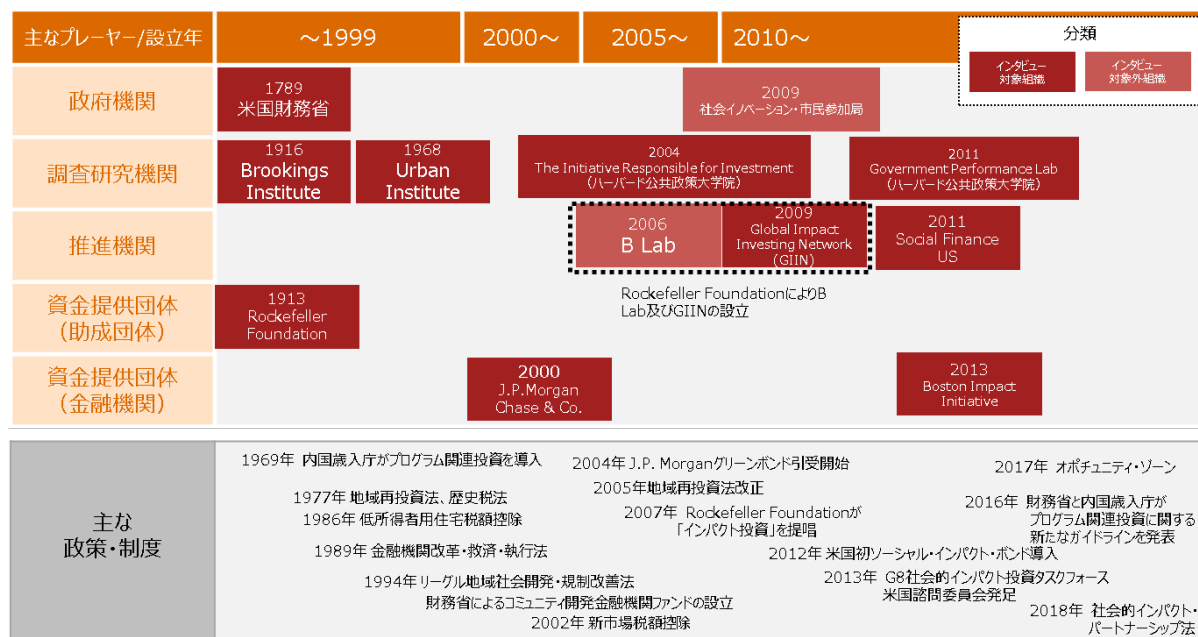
| 主なプレーヤー/設立年 | ～1999 | 2000～ | 2005～ | 2010～ |
|---|---|---|---|---|
| 政府機関 | 1789 米国財務省 | | | 2009 社会イノベーション・市民参加局 |
| 調査研究機関 | 1916 Brookings Institute / 1968 Urban Institute | | 2004 The Initiative Responsible for Investment (ハーバード公共政策大学院) | 2011 Government Performance Lab (ハーバード公共政策大学院) |
| 推進機関 | | | 2006 B Lab / 2009 Global Impact Investing Network (GIIN) | 2011 Social Finance US |
| 資金提供団体 (助成団体) | 1913 Rockefeller Foundation | | Rockefeller FoundationによりB Lab及びGIINの設立 | |
| 資金提供団体 (金融機関) | | 2000 J.P.Morgan Chase & Co. | | 2013 Boston Impact Initiative |

分類
インタビュー対象組織
インタビュー対象外組織

主な政策・制度

1969年 内国歳入庁がプログラム関連投資を導入
1977年 地域再投資法、歴史税法
1986年 低所得者用住宅税額控除
1989年 金融機関改革・救済・執行法
1994年 リーグル地域社会開発・規制改善法
財務省によるコミュニティ開発金融機関ファンドの設立
2002年 新市場税額控除
2004年 J.P. Morganグリーンボンド引受開始
2005年地域再投資法改正
2007年 Rockefeller Foundationが「インパクト投資」を提唱
2012年 米国初ソーシャル・インパクト・ボンド導入
2013年 G8社会的インパクト投資タスクフォース 米国諮問委員会発足
2017年 オポチュニティ・ゾーン
2016年 財務省と内国歳入庁がプログラム関連投資に関する新たなガイドラインを発表
2018年 社会的インパクト・パートナーシップ法